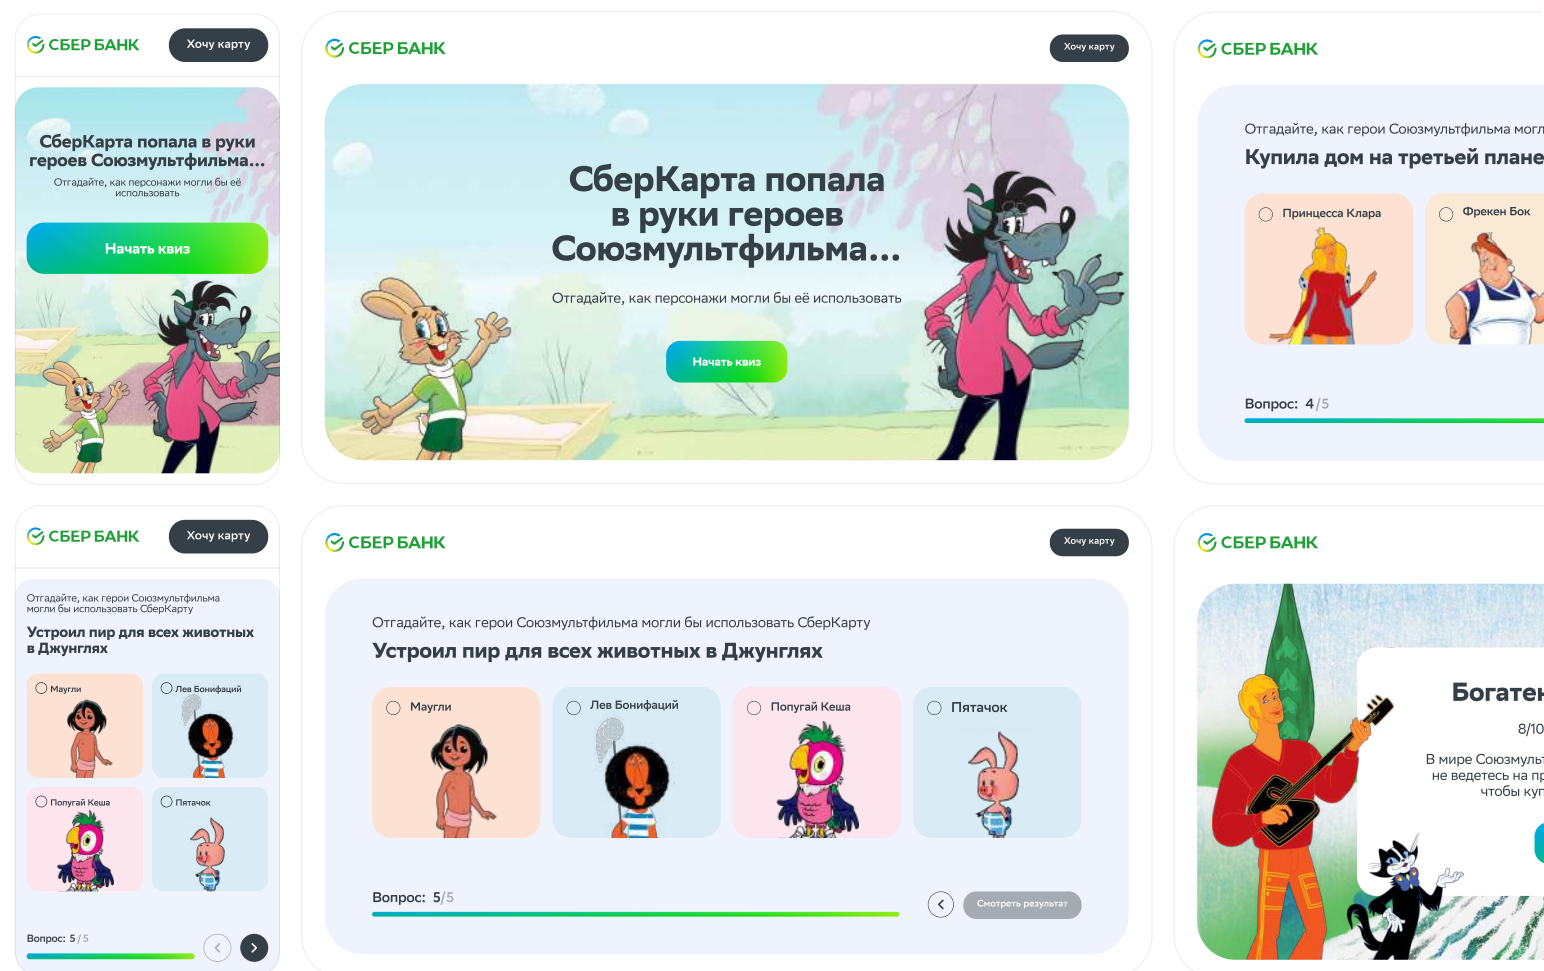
СБЕР БАНК
Хочу карту

СберКарта попала в руки героев Союзмультфильма...
Отгадайте, как персонажи могли бы её использовать
Начать квиз

СБЕР БАНК
Хочу карту

СберКарта попала в руки героев Союзмультфильма...
Отгадайте, как персонажи могли бы её использовать
Начать квиз

СБЕР БАНК
Отгадайте, как герои Союзмультфильма мог
Купила дом на третьей плане
Принцесса Клара
Фрекен Бок
Вопрос: 4/5

СБЕР БАНК
Хочу карту
Отгадайте, как герои Союзмультфильма могли бы использовать СберКарту
Устроил пир для всех животных в Джунглях
Маугли
Лев Бонифаций
Попугай Кеша
Пятачок
Вопрос: 5/5

СБЕР БАНК
Хочу карту
Отгадайте, как герои Союзмультфильма могли бы использовать СберКарту
Устроил пир для всех животных в Джунглях
Маугли
Лев Бонифаций
Попугай Кеша
Пятачок
Вопрос: 5/5
Смотреть результат

СБЕР БАНК
Богатеı
8/10
В мире Союзмульт
не ведетесь на п
чтобы ку